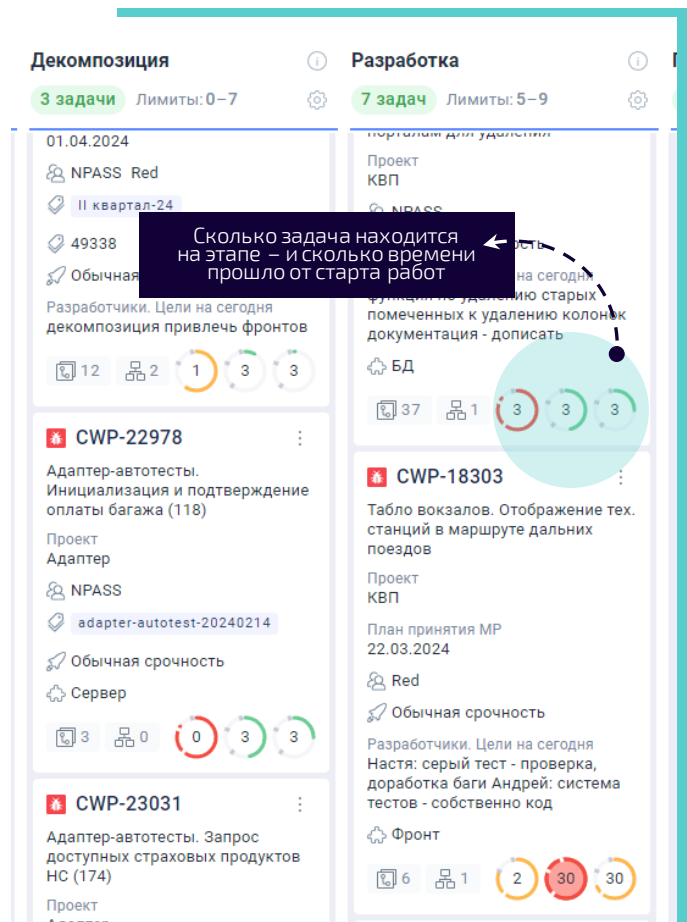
Декомпозиция

3 задачи Лимиты: 0 – 7

01.04.2024

NPASS Red

II квартал-24

49338

Обычная

Разработчики. Цели на сегодня
декомпозиция привлечь фронтов

12 2 1 3 3

CWP-22978

Адаптер-автотесты. Инициализация и подтверждение оплаты багажа (118)

Проект
Адаптер

NPASS

adapter-autotest-20240214

Обычная срочность

Сервер

3 0 0 3 3

CWP-23031

Адаптер-автотесты. Запрос доступных страховых продуктов НС (174)

Проект

Разработка

7 задач Лимиты: 5 – 9

порталам для удаления

Проект
КВП

NPASS

Сколько задача находится на этапе – и сколько времени прошло от старта работ

функции по удалению старых помеченных к удалению колонок документация - дописать

БД

37 1 3 3 3

CWP-18303

Табло вокзалов. Отображение тех. станций в маршруте дальних поездов

Проект
КВП

План принятия МР
22.03.2024

Red

Обычная срочность

Разработчики. Цели на сегодня
Настя: серый тест - проверка, доработка баги Андрей: система тестов - собственно код

Фронт

6 1 2 30 30